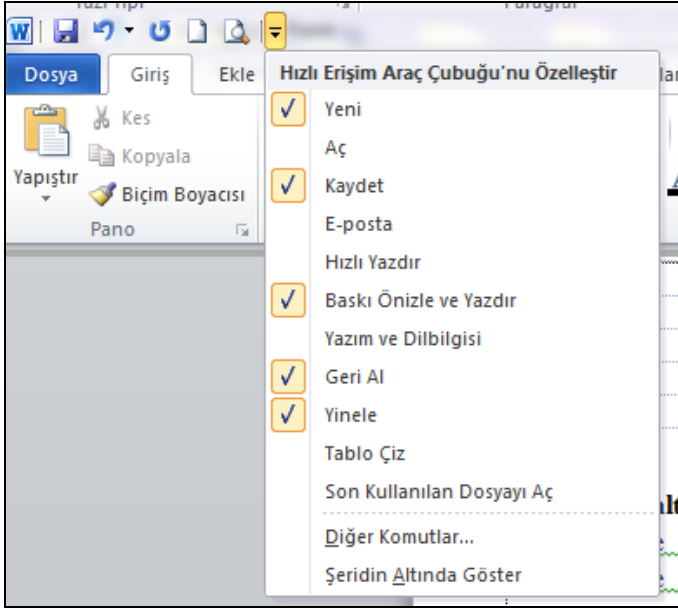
Dosya
Giriş
Ekle
Kes
Kopyala
Yapıştır
Biçim Boyacısı
Pano

Hızlı Erişim Araç Çubuğu'nu Özelleştir
✓ Yeni
Aç
✓ Kaydet
E-posta
Hızlı Yazdır
✓ Baskı Önizle ve Yazdır
Yazım ve Dilbilgisi
✓ Geri Al
✓ Yinele
Tablo Çiz
Son Kullanılan Dosyayı Aç
Diğer Komutlar...
Şeridin Altında Göster